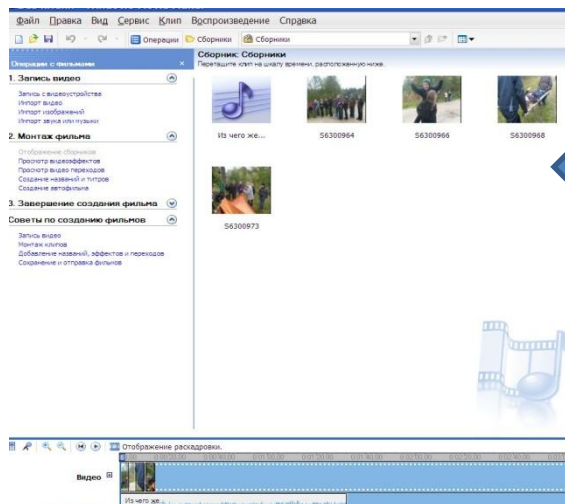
Файл Правка Вид Сервис Клип Воспроизведение Справка

Операции Сборники Сборники

Операции с фильмами

1. Запись видео

Запись с видеоустройства
Импорт видео
Импорт изображений
Импорт звука или музыки

2. Монтаж фильма

Отображение сборников
Просмотр видеоэффектов
Просмотр видео переходов
Создание названий и титров
Создание автофильма

3. Завершение создания фильма

Советы по созданию фильмов

Запись видео
Монтаж клипов
Добавление названий, эффектов и переходов
Сохранение и отправка фильмов

Сборник: Сборники
Перетащите клип на шкалу времени, расположенную ниже.

Из чего же...
S6300964
S6300966
S6300968
S6300973

Отображение раскадровки.

Видео

Из чего же